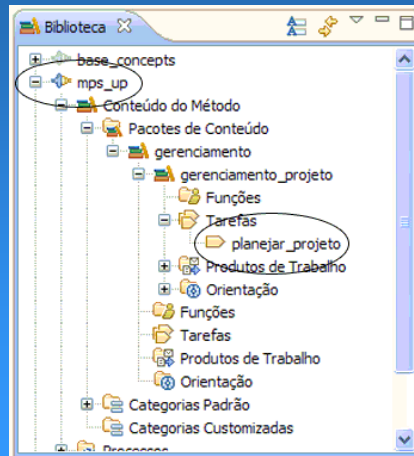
Biblioteca ☒

base_concepts
mps_up
Conteúdo do Método
Pacotes de Conteúdo
gerenciamento
gerenciamento_projeto
Funções
Tarefas
planejar_projeto
Produtos de Trabalho
Orientação
Funções
Tarefas
Produtos de Trabalho
Orientação
Categorias Padrão
Categorias Customizadas
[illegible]